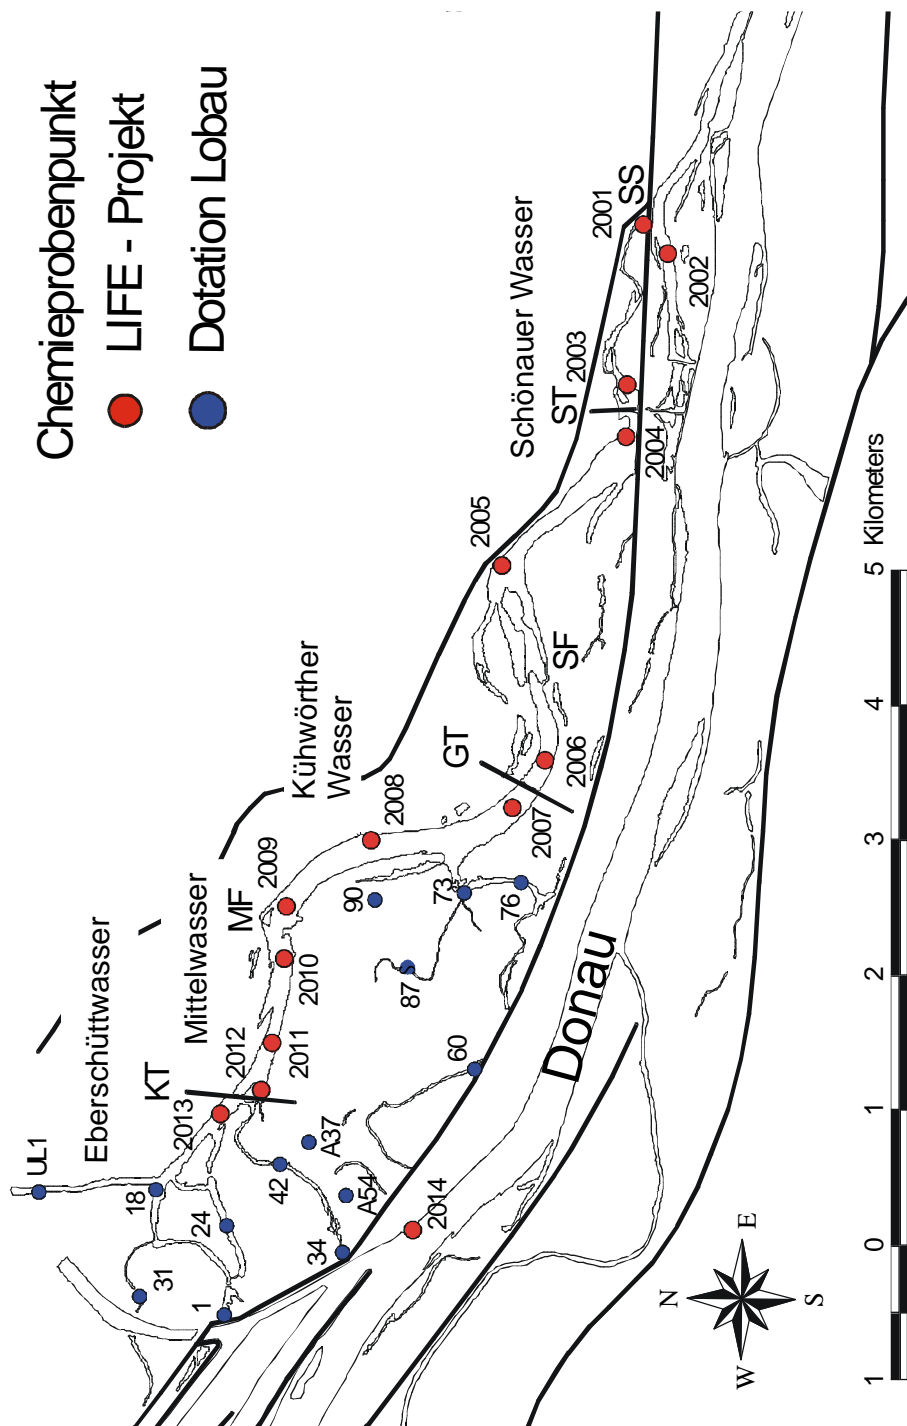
Chemieprobenpunkt
LIFE - Projekt
Dotation Lobau

SS
2001
2002
Schönauer Wasser
ST
2003
2004
2005
SF
GT
2006
2007
Kühwörther Wasser
2008
2009
MF
Mittelwasser
90
73
76
2010
87
Eberschüttwasser
2012
2011
KT
2013
60
Donau
UL1
18
A37
42
24
A54
2014
34
31
1

N
E
S
W

1 0 1 2 3 4 5 Kilometers